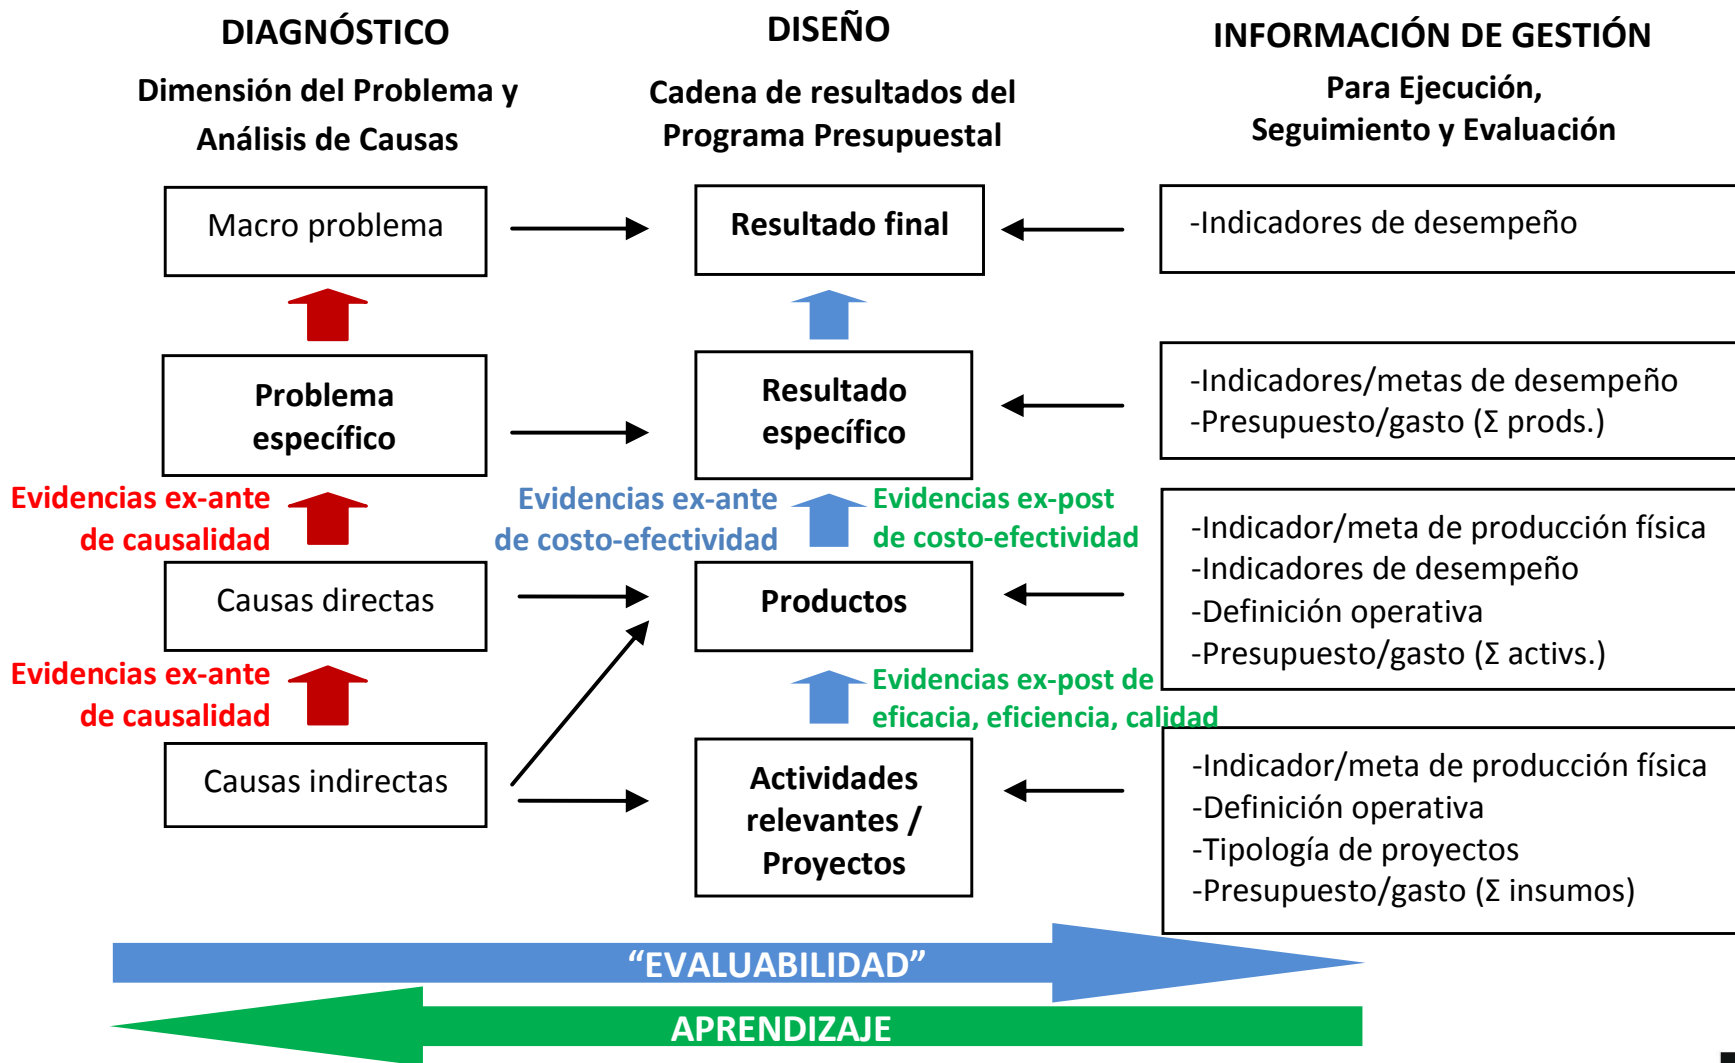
DIAGNÓSTICO

Dimensión del Problema y Análisis de Causas

DISEÑO

Cadena de resultados del Programa Presupuestal

INFORMACIÓN DE GESTIÓN

Para Ejecución, Seguimiento y Evaluación

Macro problema

Resultado final

-Indicadores de desempeño

Problema específico

Resultado específico

-Indicadores/metas de desempeño
-Presupuesto/gasto ($\Sigma$ prods.)

Evidencias ex-ante de causalidad

Evidencias ex-ante de costo-efectividad

Evidencias ex-post de costo-efectividad

-Indicador/meta de producción física
-Indicadores de desempeño
-Definición operativa
-Presupuesto/gasto ($\Sigma$ activs.)

Causas directas

Productos

Evidencias ex-ante de causalidad

Evidencias ex-post de eficacia, eficiencia, calidad

Causas indirectas

Actividades relevantes / Proyectos

-Indicador/meta de producción física
-Definición operativa
-Tipología de proyectos
-Presupuesto/gasto ($\Sigma$ insumos)

“EVALUABILIDAD”

APRENDIZAJE